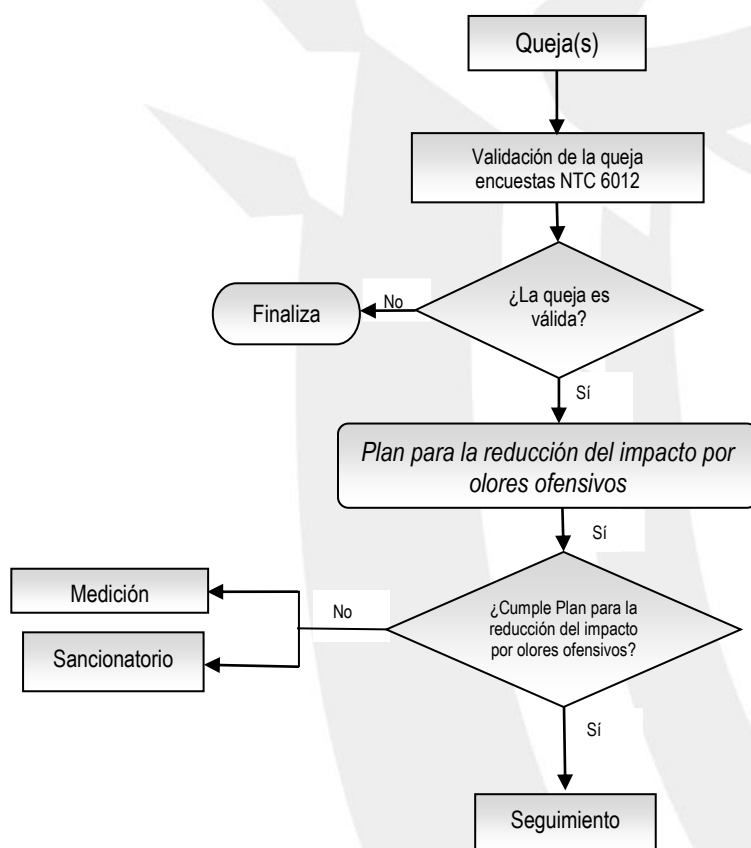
Queja(s)

Validación de la queja encuestas NTC 6012

¿La queja es válida?

No

Finaliza

Sí

Plan para la reducción del impacto por olores ofensivos

Sí

¿Cumple Plan para la reducción del impacto por olores ofensivos?

No

Medición

Sancionatorio

Sí

Seguimiento